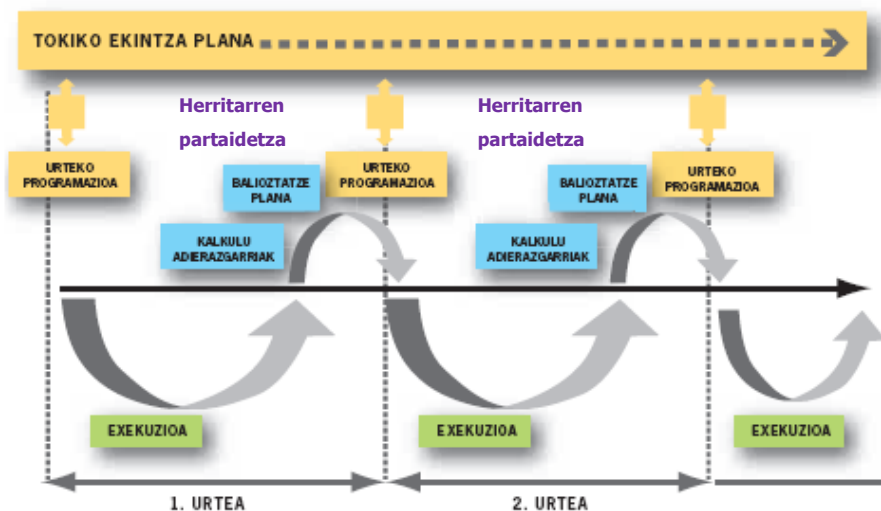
TOKIKO EKINTZA PLANA

Herritarren partaidetza

Herritarren partaidetza

URTEKO PROGRAMAZIOA

BALIOZTATZE PLANA

URTEKO PROGRAMAZIOA

BALIOZTATZE PLANA

URTEKO PROGRAMAZIOA

KALKULU ADIERAZGARRIAK

KALKULU ADIERAZGARRIAK

EXEKUZIOA

EXEKUZIOA

EXEKUZIOA

1. URTEA

2. URTEA